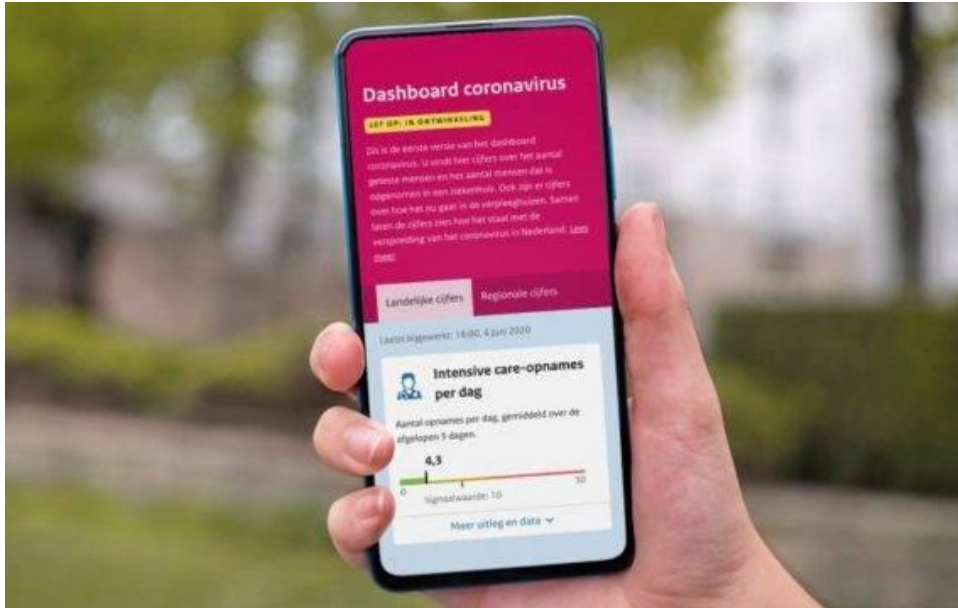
Dashboard coronavirus

LET OP: IN ONTWIKKELING

Dit is de eerste versie van het dashboard coronavirus. U vindt hier cijfers over het aantal geteste mensen en het aantal mensen dat is opgenomen in een ziekenhuis. Ook zijn er cijfers over hoe het nu gaat in de verpleeghuizen. Samen laten de cijfers zien hoe het staat met de verspreiding van het coronavirus in Nederland. Lees meer

Landelijke cijfers | Regionale cijfers

Laatst bijgewerkt: 18:00, 4 juni 2020

Intensive care-opnames per dag

Aantal opnames per dag, gemiddeld over de afgelopen 3 dagen.

4,3

0

50

Signaalwaarde: 10

Meer uitleg en data